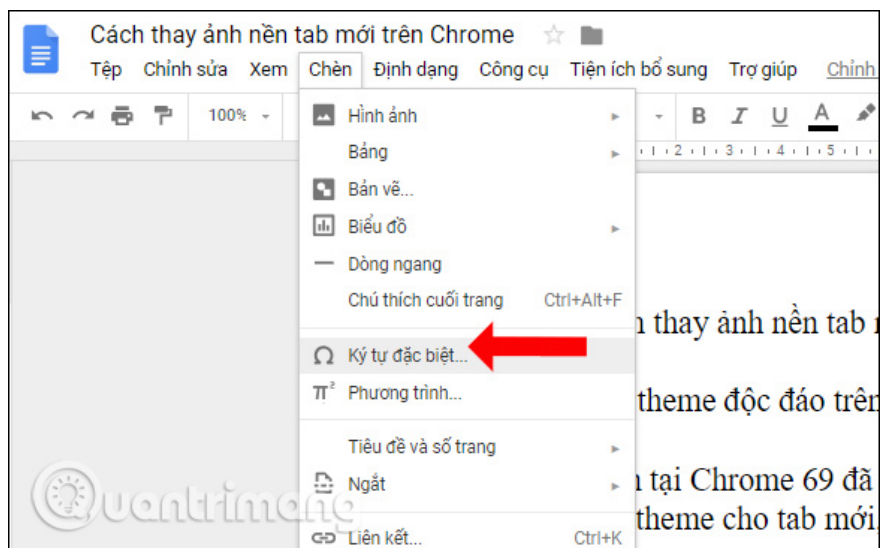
Cách thay ảnh nền tab mới trên Chrome

Tệp Chỉnh sửa Xem Chèn Định dạng Công cụ Tiện ích bổ sung Trợ giúp Chỉnh

100%

B I U A

Hình ảnh
Bảng
Bản vẽ...
Biểu đồ
Dòng ngang
Chú thích cuối trang Ctrl+Alt+F
Ký tự đặc biệt...
Phương trình...
Tiêu đề và số trang
Ngắt
Liên kết... Ctrl+K

n thay ảnh nền tab
theme độc đáo trên
n tại Chrome 69 đã
theme cho tab mới,

Quantrimang